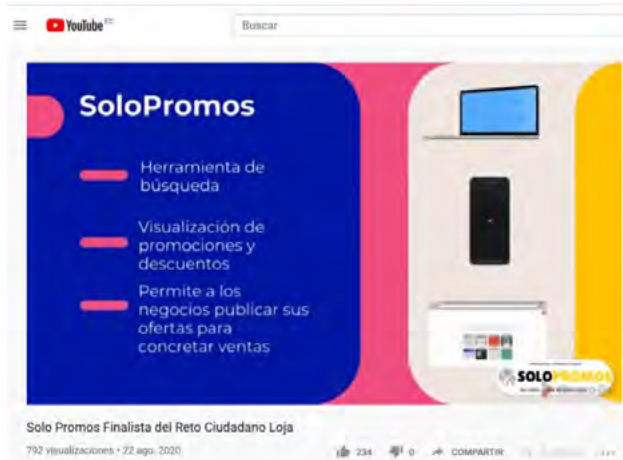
YouTube EC

Buscar

SoloPromos

Herramienta de búsqueda

Visualización de promociones y descuentos

Permite a los negocios publicar sus ofertas para concretar ventas

SOLOPROMOS

Solo Promos Finalista del Reto Ciudadano Loja

792 visualizaciones • 22 ago. 2020

234 0 COMPARTIR